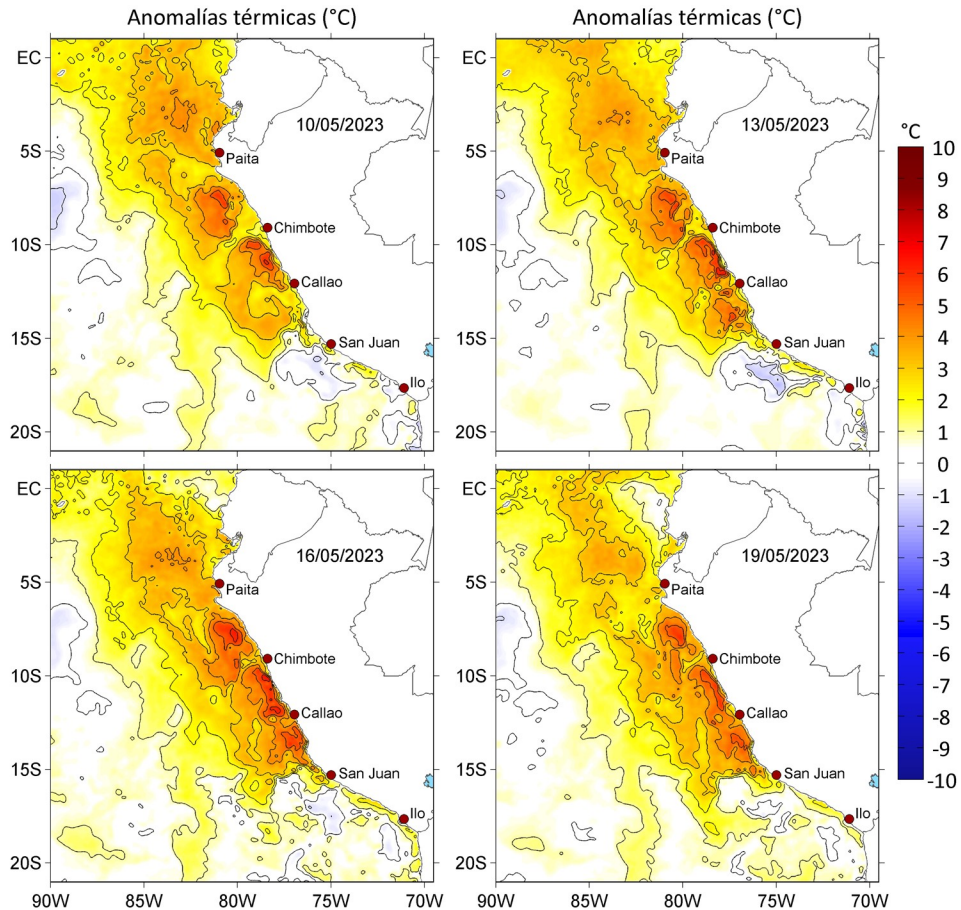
Anomalías térmicas (°C)

Anomalías térmicas (°C)

EC
5S
10S
15S
20S

10/05/2023
Paita
Chimbote
Callao
San Juan
Ilo

EC
5S
10S
15S
20S

13/05/2023
Paita
Chimbote
Callao
San Juan
Ilo

°C
10
9
8
7
6
5
4
3
2
1
0
-1
-2
-3
-4
-5
-6
-7
-8
-9
-10

EC
5S
10S
15S
20S

16/05/2023
Paita
Chimbote
Callao
San Juan
Ilo

EC
5S
10S
15S
20S

19/05/2023
Paita
Chimbote
Callao
San Juan
Ilo

90W 85W 80W 75W 70W

90W 85W 80W 75W 70W